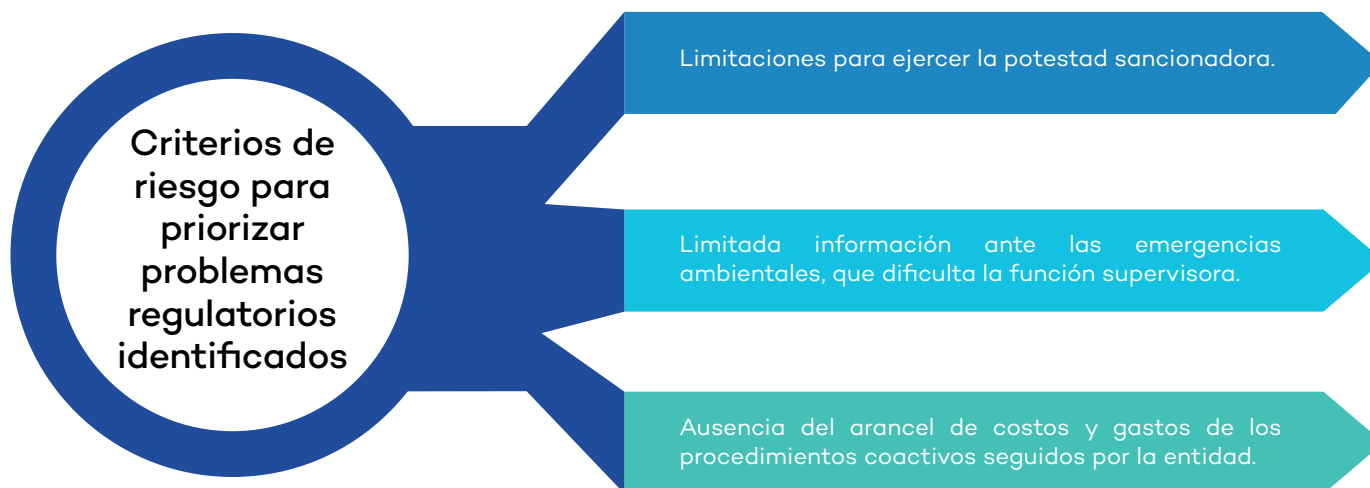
Criterios de riesgo para priorizar problemas regulatorios identificados

Limitaciones para ejercer la potestad sancionadora.

Limitada información ante las emergencias ambientales, que dificulta la función supervisora.

Ausencia del arancel de costos y gastos de los procedimientos coactivos seguidos por la entidad.